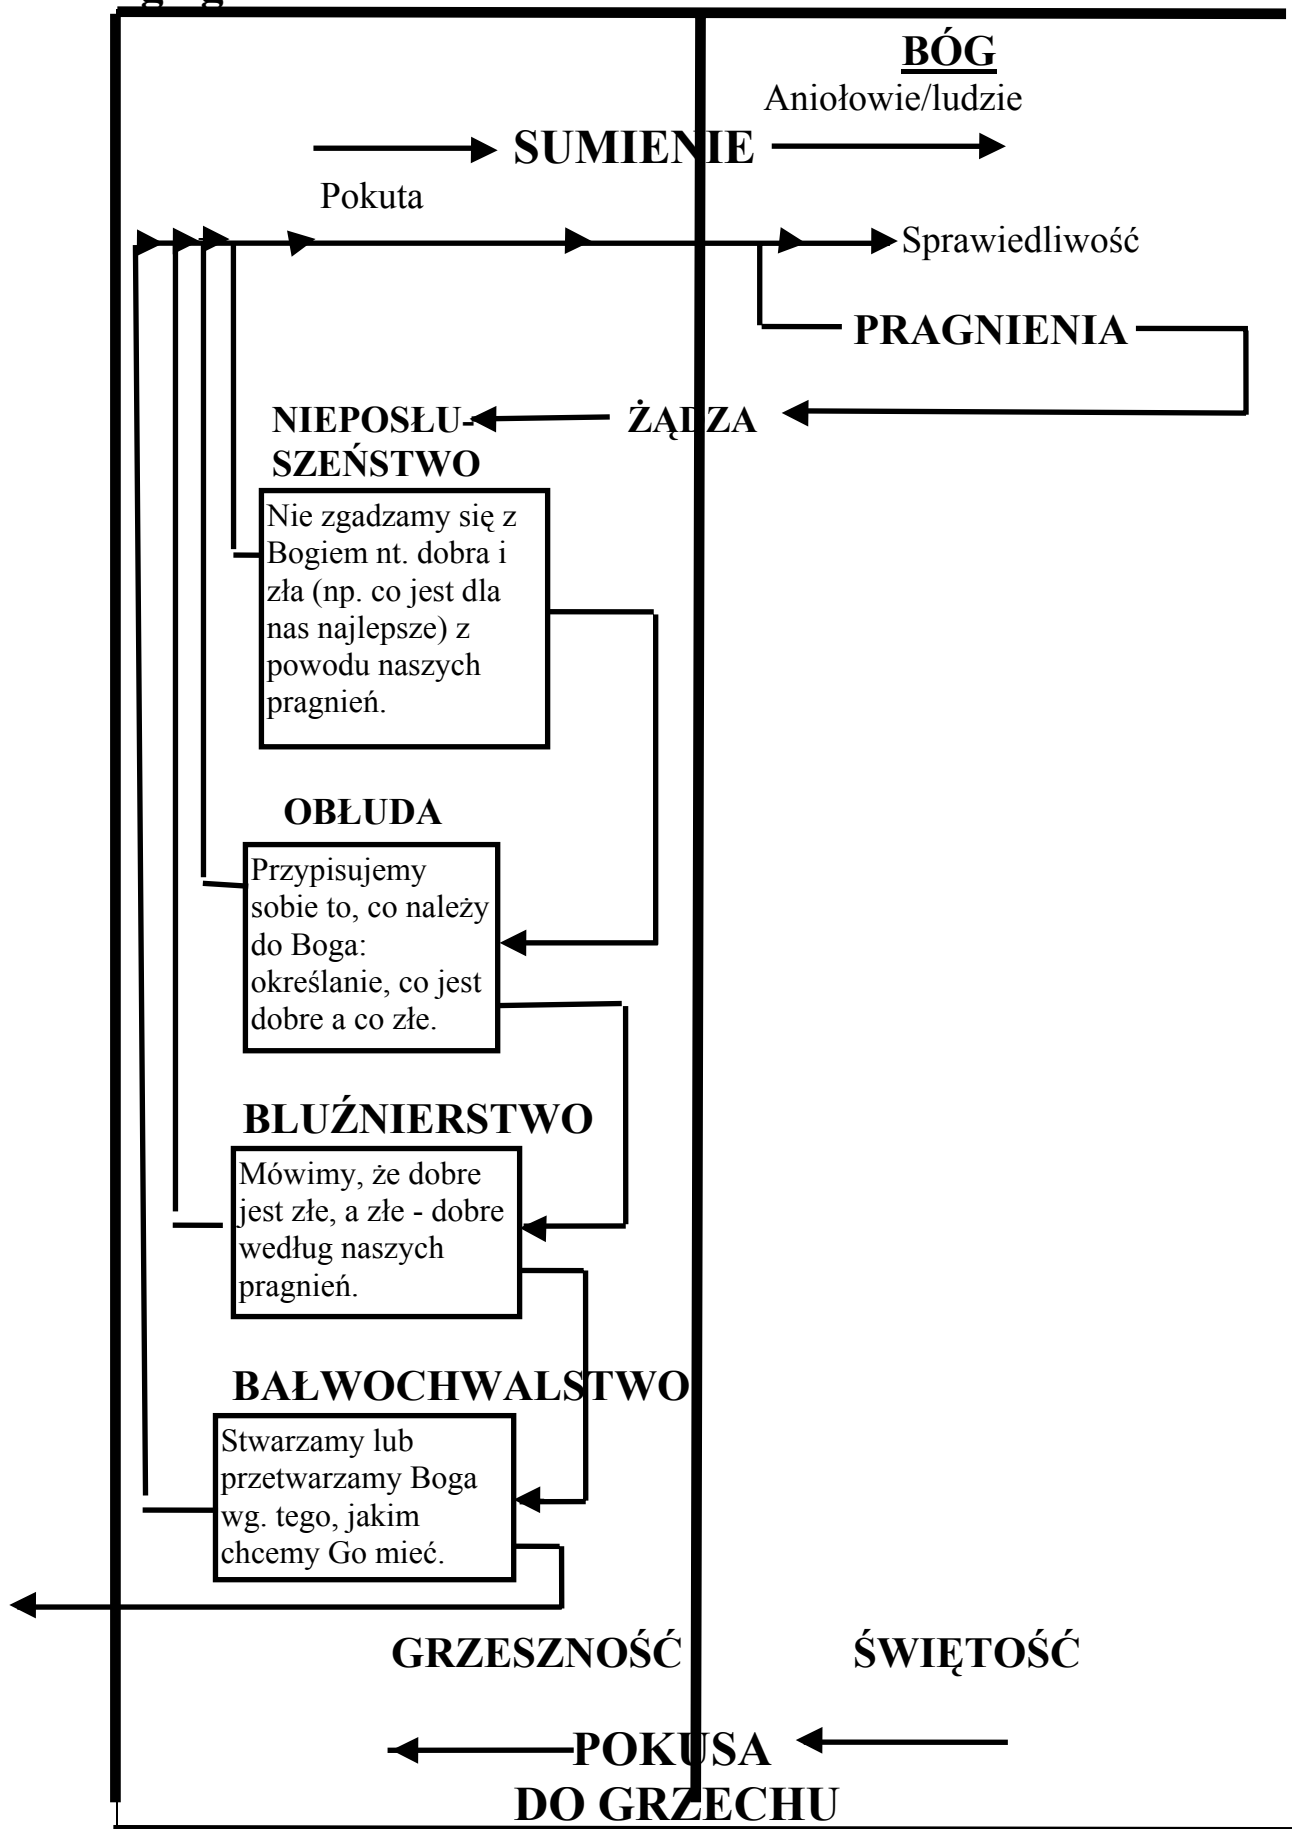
BÓG
Aniołowie/ludzie

SUMIENIE

Pokuta

Sprawiedliwość

PRAGNIENIA

ŻĄDZA

NIEPOSŁUSZEŃSTWO

Nie zgadzamy się z Bogiem nt. dobra i zła (np. co jest dla nas najlepsze) z powodu naszych pragnień.

OBŁUDA

Przypisujemy sobie to, co należy do Boga: określanie, co jest dobre a co złe.

BLUŹNIERSTWO

Mówimy, że dobre jest złe, a złe - dobre według naszych pragnień.

BAŁWOCHWALSTWO

Stwarzamy lub przetwarzamy Boga wg. tego, jakim chcemy Go mieć.

GRZESZNOŚĆ

ŚWIĘTOŚĆ

POKUSA DO GRZECHU